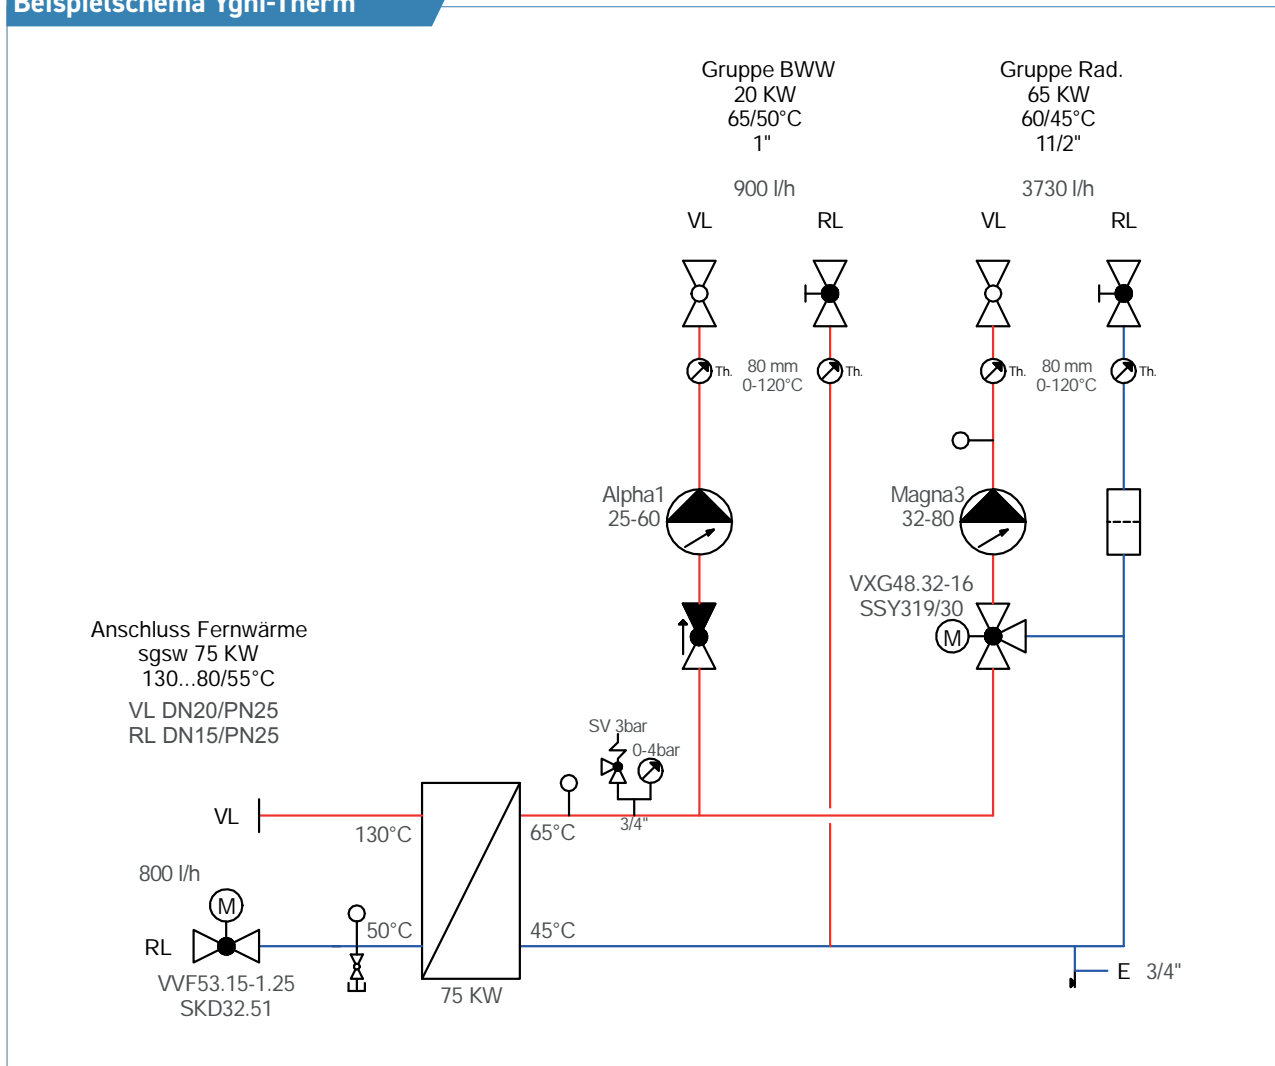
Beispielschema Yghi-Therm

Gruppe BWW
20 KW
65/50°C
1"

900 l/h

VL RL

Gruppe Rad.
65 KW
60/45°C
11/2"

3730 l/h

VL RL

Th. 80 mm 0-120°C Th.

Th. 80 mm 0-120°C Th.

Alpha1
25-60

Magna3
32-80

VXG48.32-16
SSY319/30

M

Anschluss Fernwärme
sgsw 75 KW
130...80/55°C
VL DN20/PN25
RL DN15/PN25

SV 3bar
0-4bar
3/4"

VL
130°C
65°C

800 l/h
M
RL
50°C
45°C
VVF53.15-1.25
SKD32.51
75 KW
E 3/4"